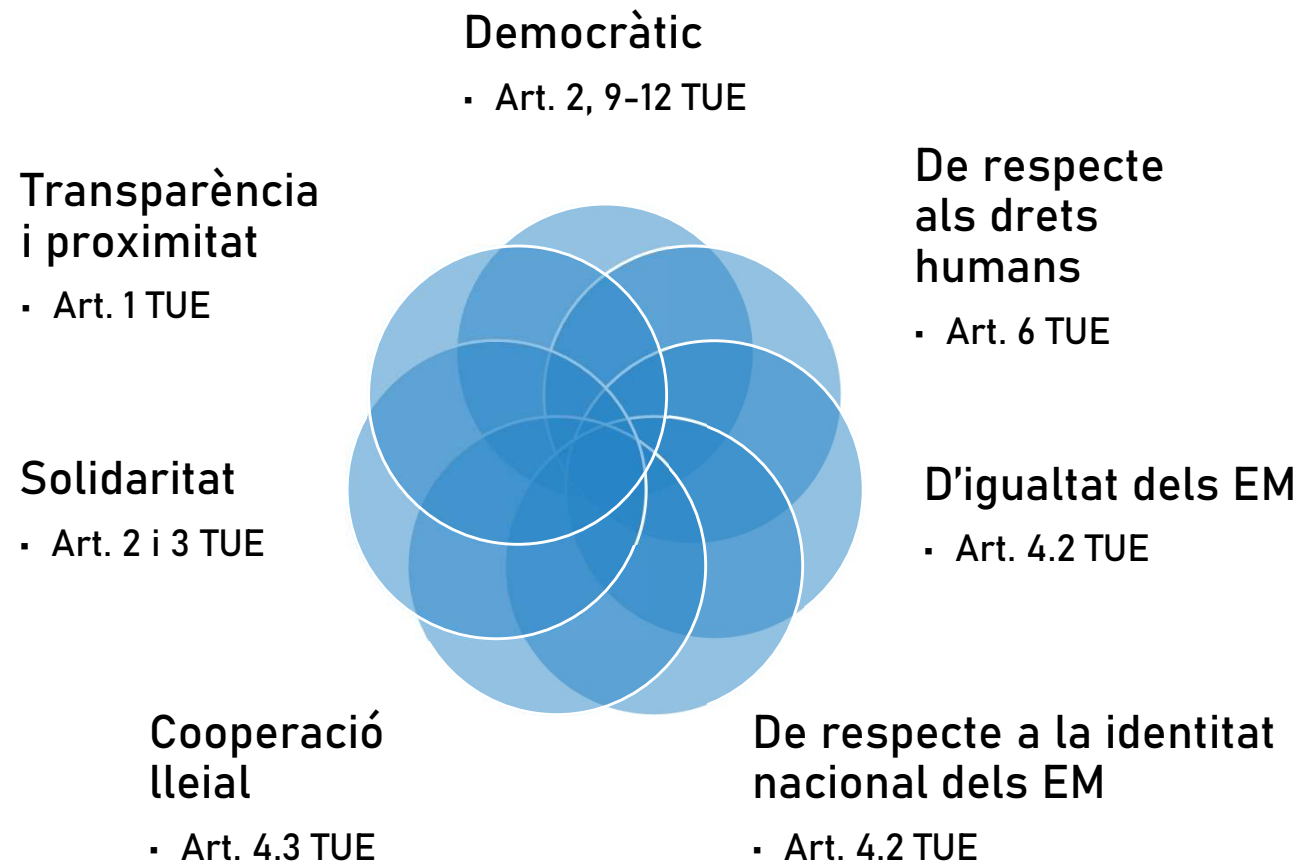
Democràtic

- Art. 2, 9-12 TUE

Transparència i proximitat

- Art. 1 TUE

De respecte als drets humans

- Art. 6 TUE

Solidaritat

- Art. 2 i 3 TUE

D'igualtat dels EM

- Art. 4.2 TUE

Cooperació lleial

- Art. 4.3 TUE

De respecte a la identitat nacional dels EM

- Art. 4.2 TUE